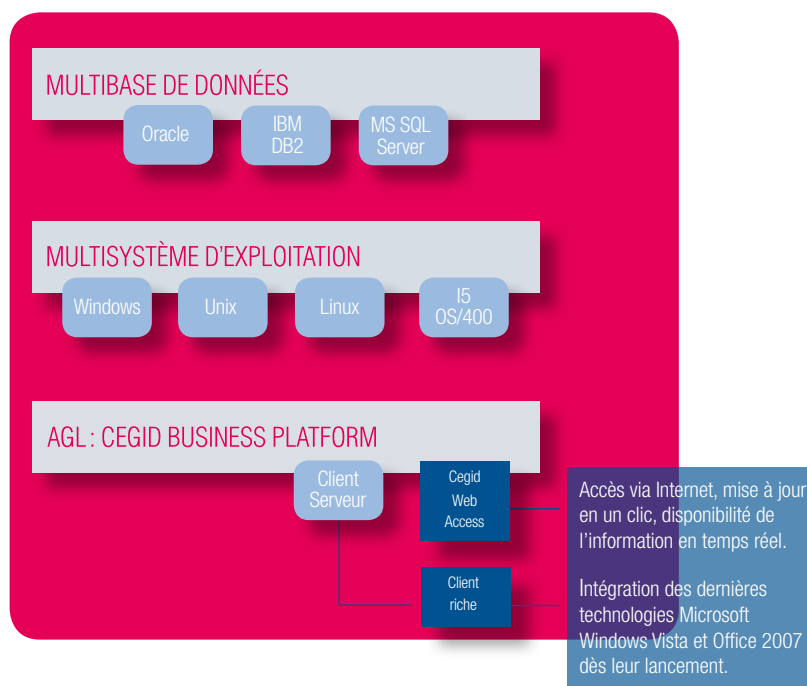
MULTIBASE DE DONNÉES

Oracle

IBM DB2

MS SQL Server

MULTISYSTÈME D'EXPLOITATION

Windows

Unix

Linux

I5 OS/400

AGL : CEGID BUSINESS PLATFORM

Client Serveur

Cegid Web Access

Client riche

Accès via Internet, mise à jour en un clic, disponibilité de l'information en temps réel.

Intégration des dernières technologies Microsoft Windows Vista et Office 2007 dès leur lancement.